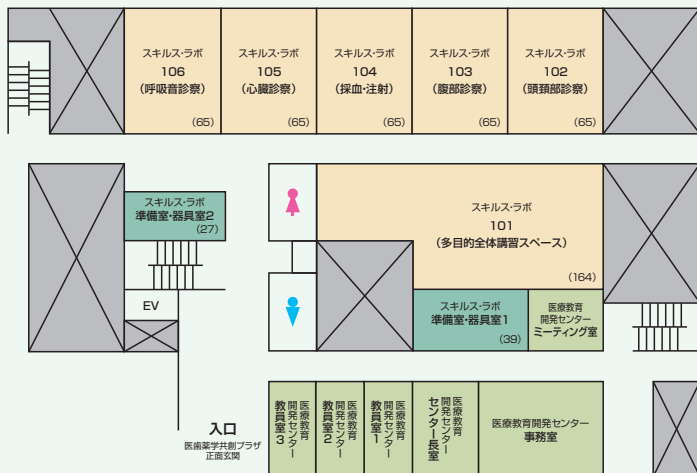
スキルス・ラボ
106
(呼吸音診察)
(65)

スキルス・ラボ
105
(心臓診察)
(65)

スキルス・ラボ
104
(採血・注射)
(65)

スキルス・ラボ
103
(腹部診察)
(65)

スキルス・ラボ
102
(頭頚部診察)
(65)

スキルス・ラボ
準備室・器具室2
(27)

スキルス・ラボ
101
(多目的全体講習スペース)
(164)

EV

スキルス・ラボ
準備室・器具室1
(39)

医療教育
開発センター
ミーティング室

入口
医歯薬学共創プラザ
正面玄関

医療教育開発センター教員室3

医療教育開発センター教員室2

医療教育開発センター教員室1

医療教育開発センター長室

医療教育開発センター
事務室